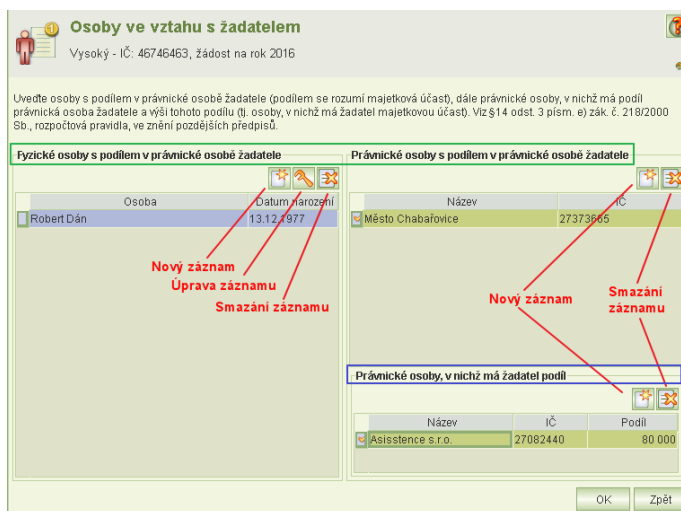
Osoby ve vztahu s žadatelem
Vysoký - IČ: 46746463, žádost na rok 2016

Uveďte osoby s podílem v právnické osobě žadatele (podílem se rozumí majetková účast), dále právnické osoby, v nichž má podíl právnická osoba žadatele a výši tohoto podílu (tj. osoby, v nichž má žadatel majetkovou účast). Viz §14 odst. 3 písm. e) zák. č. 218/2000 Sb., rozpočtová pravidla, ve znění pozdějších předpisů.

Fyzické osoby s podílem v právnické osobě žadatele

| Osoba | Datum narození |
|---|---|
| Robert Dán | 13.12.1977 |

Nový záznam
Úprava záznamu
Smazání záznamu

Právnické osoby s podílem v právnické osobě žadatele

| Název | IČ |
|---|---|
| Město Chabařovice | 27373665 |

Nový záznam
Smazání záznamu

Právnické osoby, v nichž má žadatel podíl

| Název | IČ | Podíl |
|---|---|---|
| Asisstence s.r.o. | 27082440 | 80 000 |

OK
Zpět